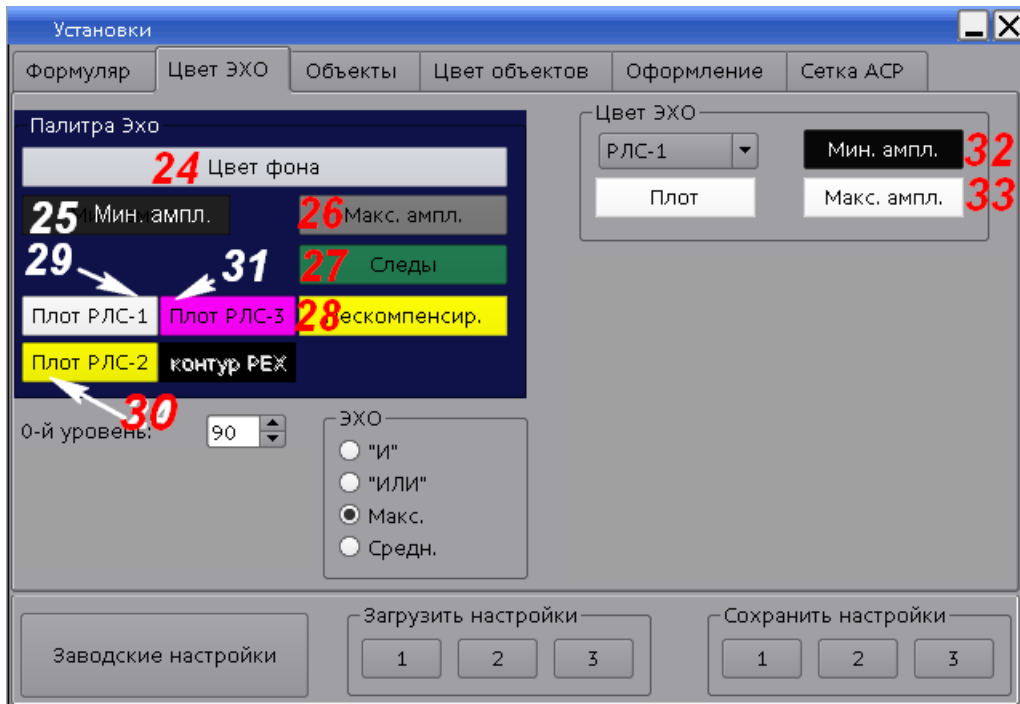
Установки

Формуляр | Цвет ЭХО | Объекты | Цвет объектов | Оформление | Сетка АСР

Палитра Эхо

24 Цвет фона

25 Мин. ампл.

26 Макс. ампл.

29

31

27 Следы

Плот РЛС-1

Плот РЛС-3

28 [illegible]ескомпенсир.

Плот РЛС-2

контур РЕХ

30

0-й уровень:

90

ЭХО

"И"

"ИЛИ"

Макс.

Средн.

Цвет ЭХО

РЛС-1

Мин. ампл. 32

Плот

Макс. ампл. 33

Заводские настройки

Загрузить настройки

1 2 3

Сохранить настройки

1 2 3